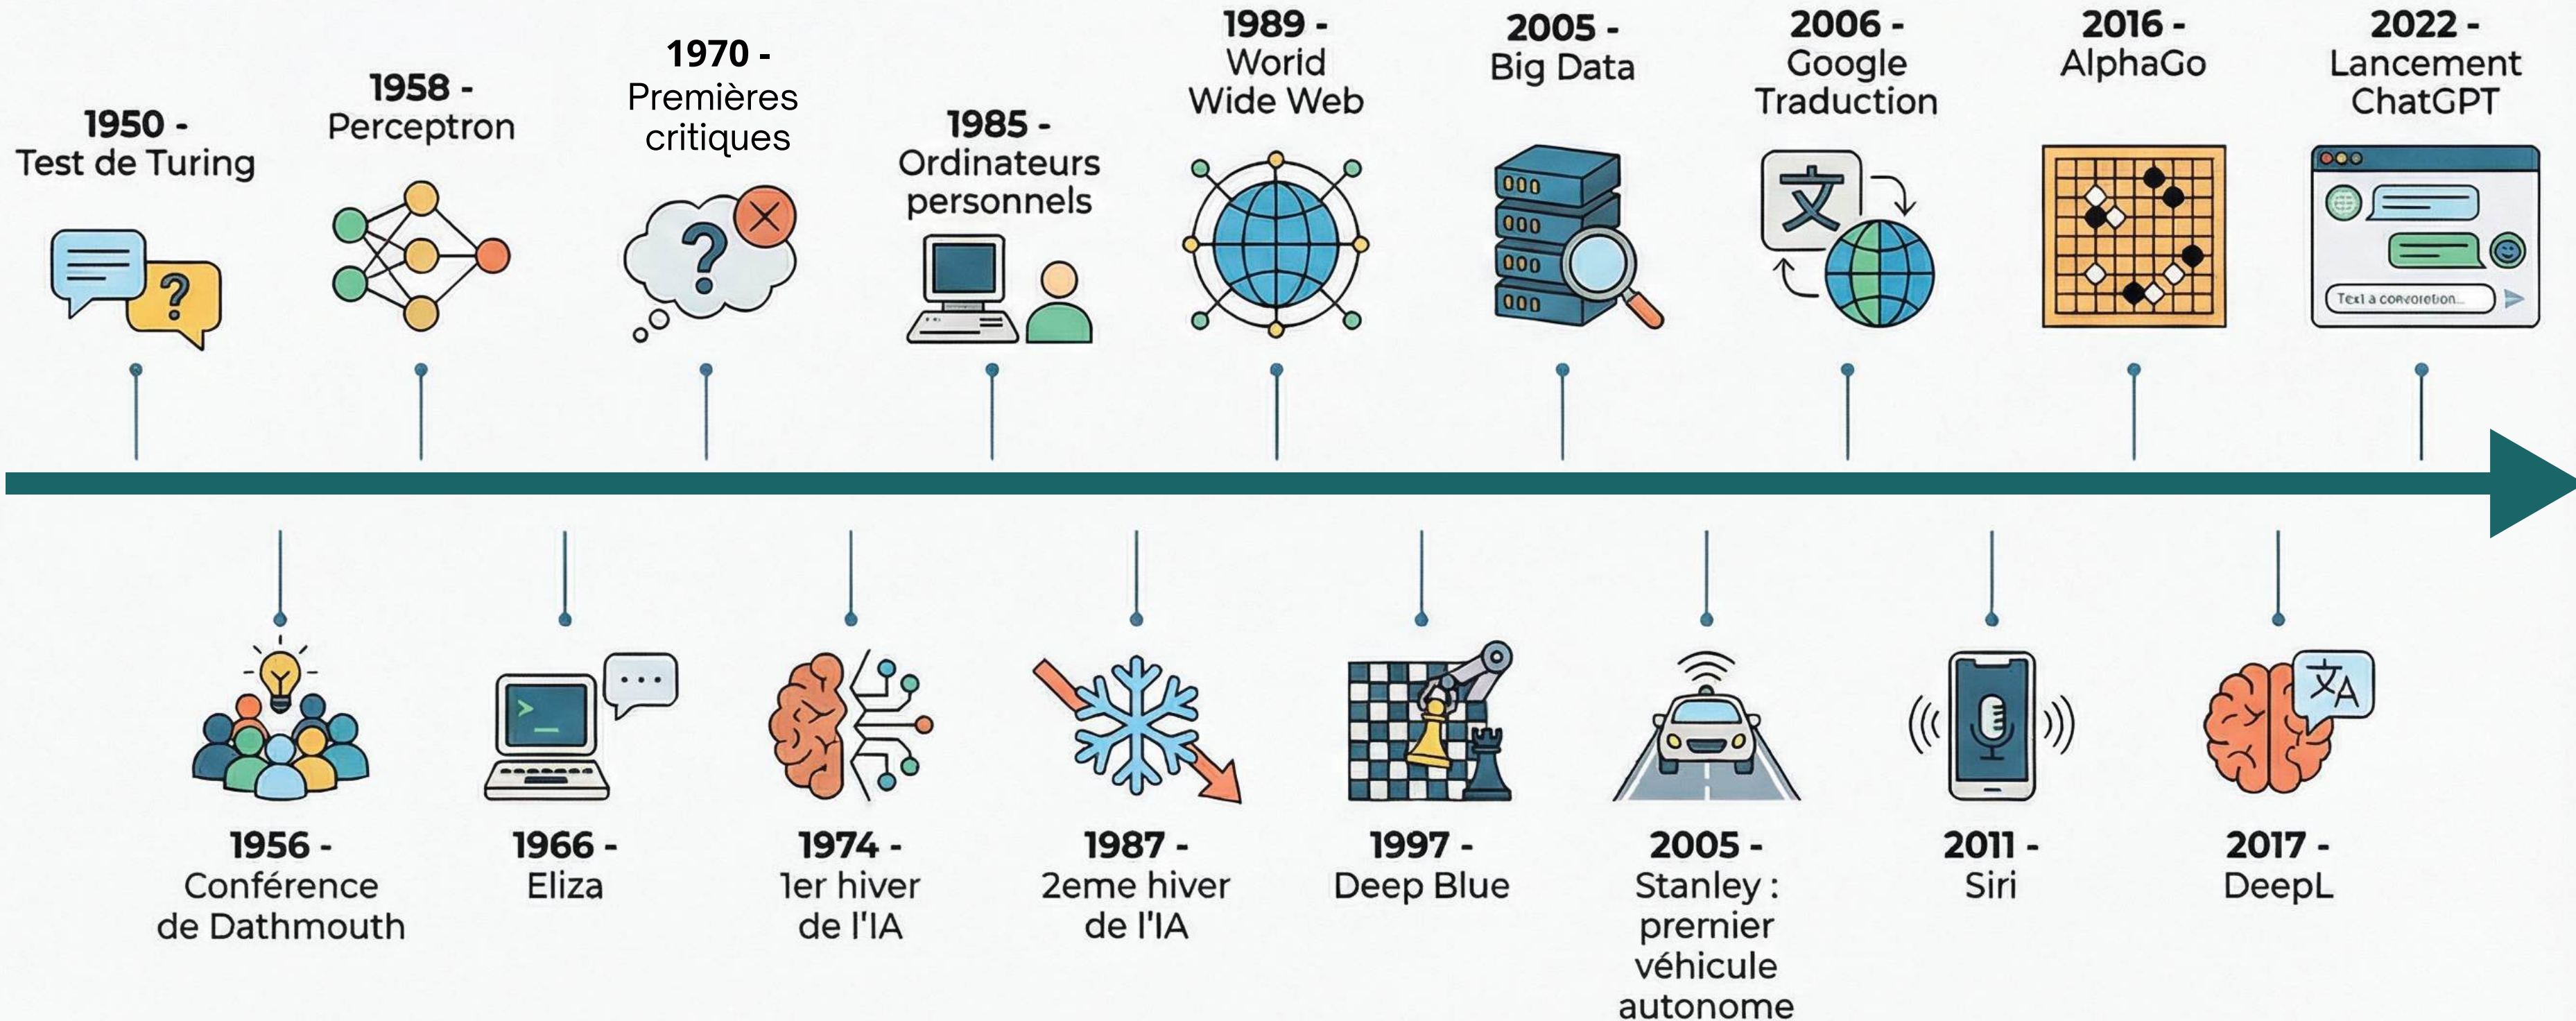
1950 - Test de Turing

1958 - Perceptron

1970 - Premières critiques

1985 - Ordinateurs personnels

1989 - World Wide Web

2005 - Big Data

2006 - Google Traduction

2016 - AlphaGo

2022 - Lancement ChatGPT

文

Text a conversation...

1956 - Conférence de Dathmouth

1966 - Eliza

1974 - 1er hiver de l'IA

1987 - 2eme hiver de l'IA

1997 - Deep Blue

2005 - Stanley : premier véhicule autonome

2011 - Siri

2017 - DeepL

文A